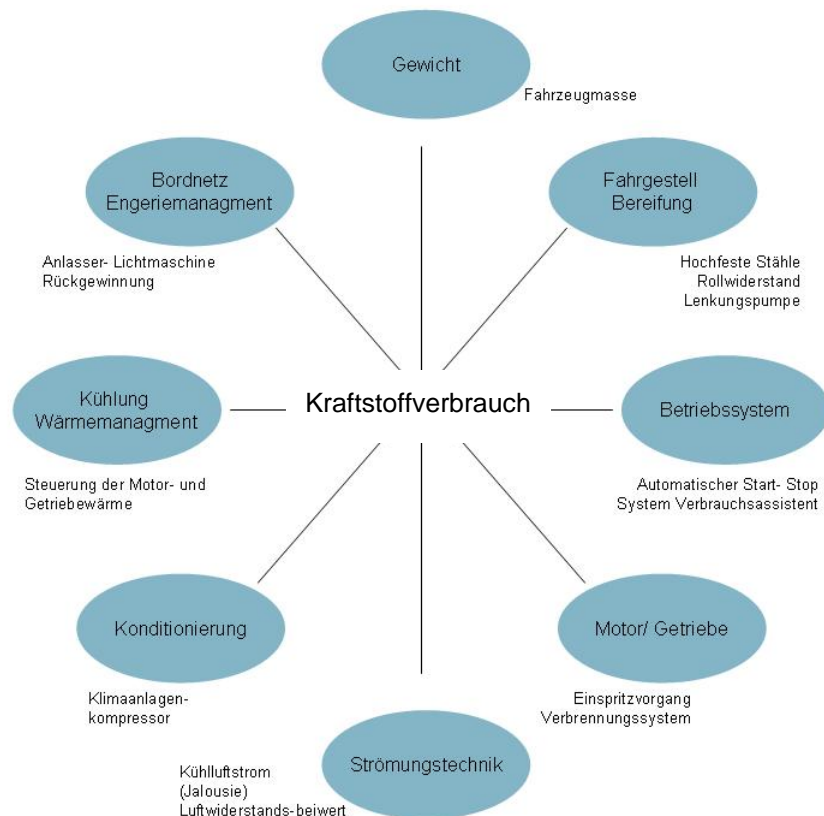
Gewicht

Fahrzeugmasse

Bordnetz
Engeriemanagment

Anlasser- Lichtmaschine
Rückgewinnung

Fahrgestell
Bereifung

Hochfeste Stähle
Rollwiderstand
Lenkungspumpe

Kühlung
Wärmemanagment

Kraftstoffverbrauch

Betriebssystem

Steuerung der Motor- und
Getriebewärme

Automatischer Start- Stop
System Verbrauchsassistent

Konditionierung

Klimaanlagen-
kompressor

Motor/ Getriebe

Einspritzvorgang
Verbrennungssystem

Kühlluftstrom
(Jalousie)
Luftwiderstands-beiwert

Strömungstechnik